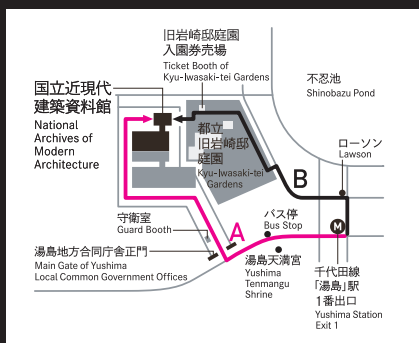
旧岩崎邸庭園
入園券売場
Ticket Booth of
Kyu-Iwasaki-tei Gardens

国立近現代
建築資料館
National
Archives of
Modern
Architecture

不忍池
Shinobazu Pond

都立
旧岩崎邸
庭園
Kyu-Iwasaki-tei
Gardens

ローソン
Lawson

B

守衛室
Guard Booth

A

パス停
Bus Stop

M

湯島地方合同庁舎正門
Main Gate of Yushima
Local Common Government Offices

湯島天満宮
Yushima
Tenmangu
Shrine

千代田線
「湯島」駅
1番出口
Yushima Station
Exit 1